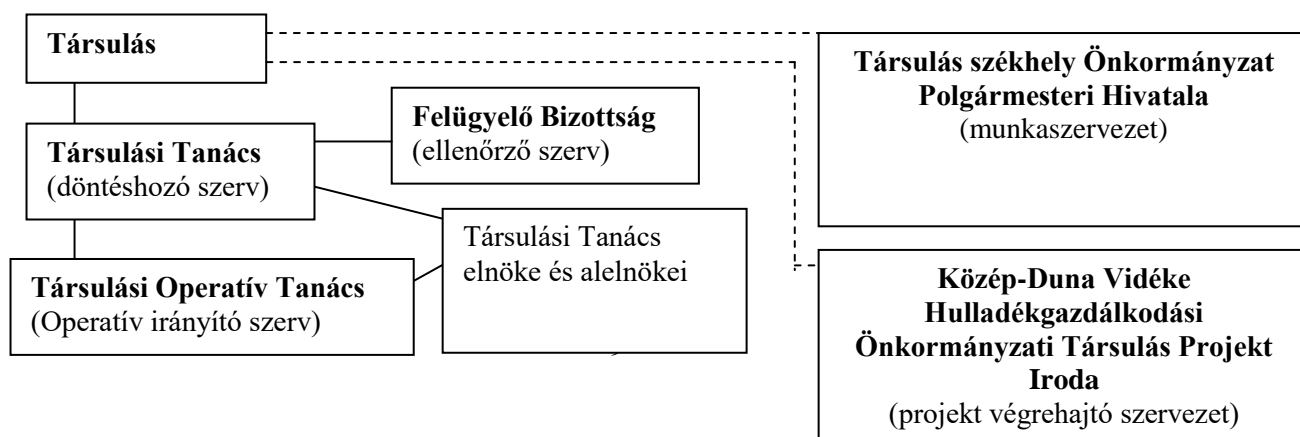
Társulás

Társulás székhely Önkormányzat Polgármesteri Hivatala
(munkaszervezet)

Felügyelő Bizottság
(ellenőrző szerv)

Társulási Tanács
(döntéshozó szerv)

Társulási Tanács elnöke és alelnökei

Társulási Operatív Tanács
(Operatív irányító szerv)

Közép-Duna Vidéke Hulladékgazdálkodási Önkormányzati Társulás Projekt Iroda
(projekt végrehajtó szervezet)